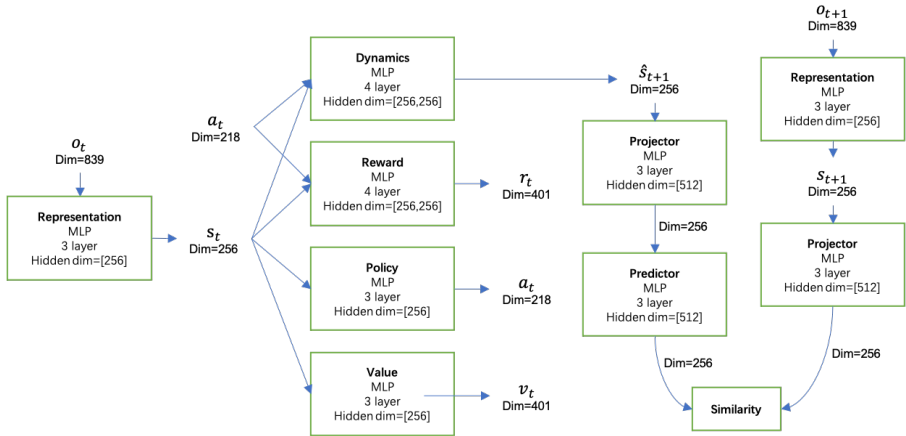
$o_t$
Dim=839

Representation
MLP
3 layer
Hidden dim=[256]

$s_t$
Dim=256

$a_t$
Dim=218

Dynamics
MLP
4 layer
Hidden dim=[256,256]

Reward
MLP
4 layer
Hidden dim=[256,256]

Policy
MLP
3 layer
Hidden dim=[256]

Value
MLP
3 layer
Hidden dim=[256]

$r_t$
Dim=401

$a_t$
Dim=218

$v_t$
Dim=401

$\hat{s}_{t+1}$
Dim=256

Projector
MLP
3 layer
Hidden dim=[512]

Dim=256

Predictor
MLP
3 layer
Hidden dim=[512]

Dim=256

$o_{t+1}$
Dim=839

Representation
MLP
3 layer
Hidden dim=[256]

$s_{t+1}$
Dim=256

Projector
MLP
3 layer
Hidden dim=[512]

Dim=256

Similarity